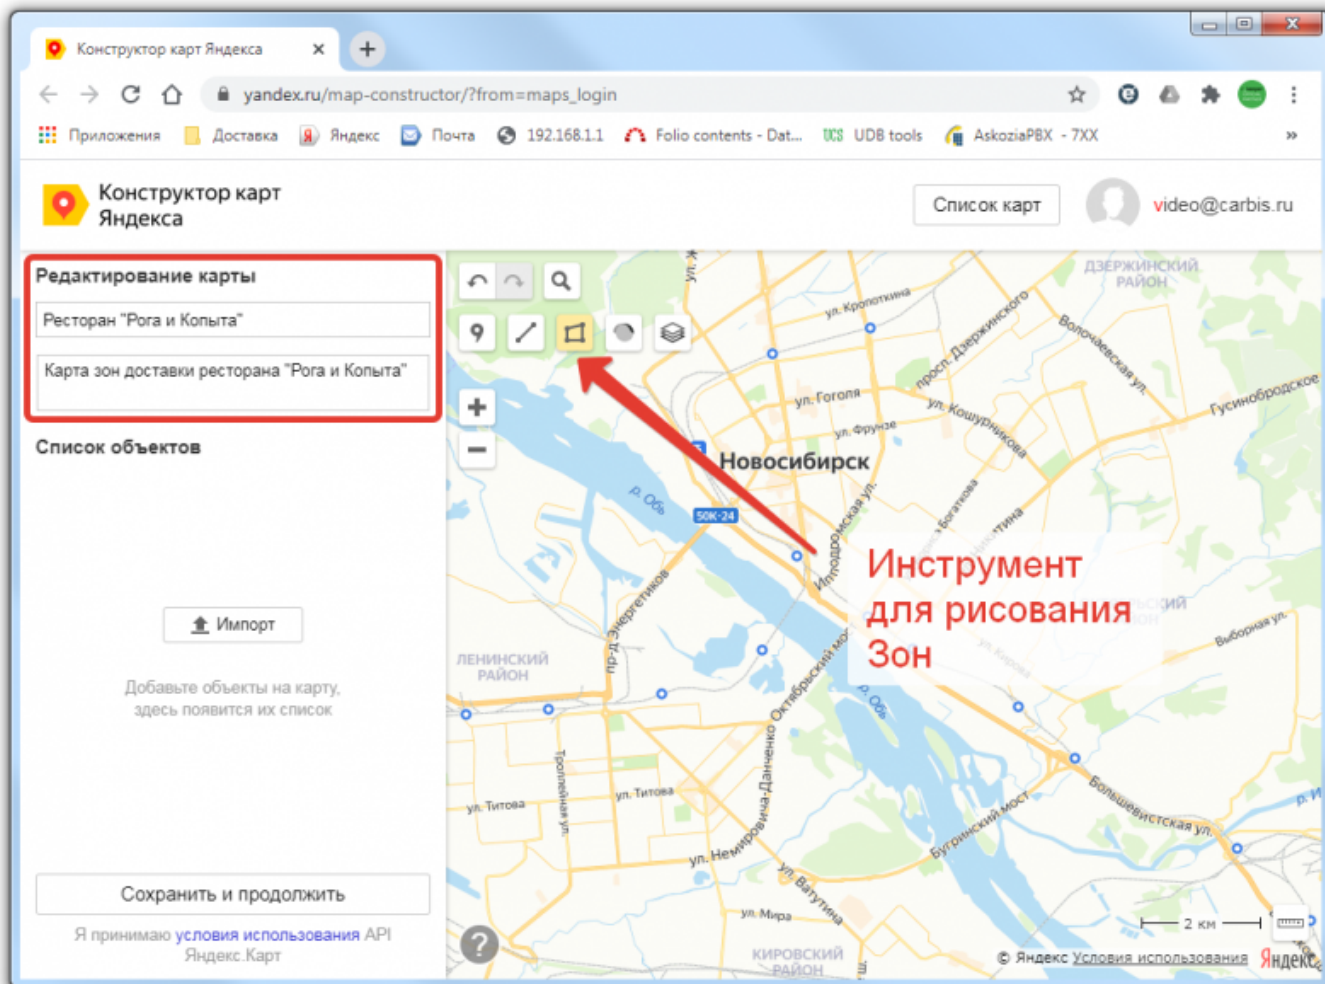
Конструктор карт Яндекса

yandex.ru/map-constructor/?from=maps_login

Приложения Доставка Яндекс Почта 192.168.1.1 Folio contents - Dat... UDB tools AskoziaPBX - 7XX »

Конструктор карт Яндекса

Список карт

video@carbis.ru

Редактирование карты

Ресторан "Рога и Копыта"

Карта зон доставки ресторана "Рога и Копыта"

Список объектов

Импорт

Добавьте объекты на карту, здесь появится их список

Сохранить и продолжить

Я принимаю условия использования API Яндекс.Карт

Инструмент для рисования Зон

Новосибирск

ДЗЕРЖИНСКИЙ РАЙОН

ЛЕНИНСКИЙ РАЙОН

КИРОВСКИЙ РАЙОН

ул. Кропоткина

просп. Дзержинского

Волочаевская ул.

ул. Гоголя

ул. Кошурникова

ул. Фрунзе

Гусинобродское

р. Обь

50К-24

Ипподромская ул.

пр-д Энергетиков

Октябрьский мост

Выборная ул.

ул. Богатков

ул. Титова

Троллейная ул.

ул. Немировича-Данченко

Бугринский мост

Большевистская ул.

ул. Ватутина

ул. Мира

2 км

© Яндекс Условия использования

Яндекс